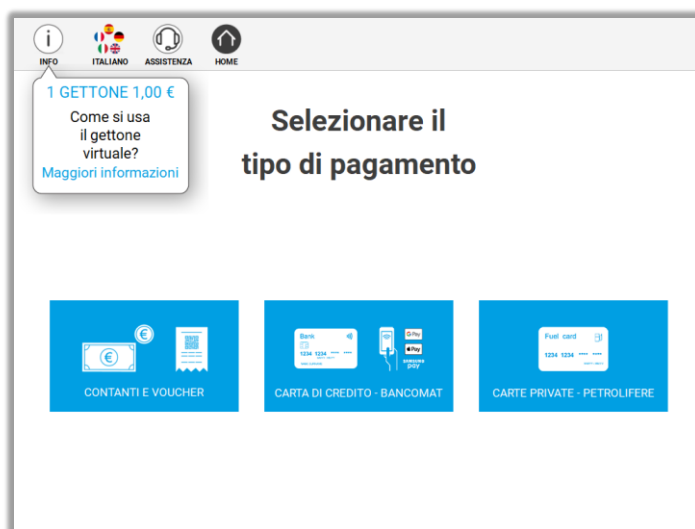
INFO ITALIANO ASSISTENZA HOME

1 GETTONE 1,00 €
Come si usa il gettone virtuale?
Maggiori informazioni

Selezionare il tipo di pagamento

CONTANTI E VOUCHER

Bank
1234 1234 \*\*\*\* \*\*\*\*
G Pay
Pay
SAMSUNG pay
CARTA DI CREDITO - BANCOMAT

Fuel card
1234 1234 \*\*\*\* \*\*\*\*
CARTE PRIVATE - PETROLIFERE